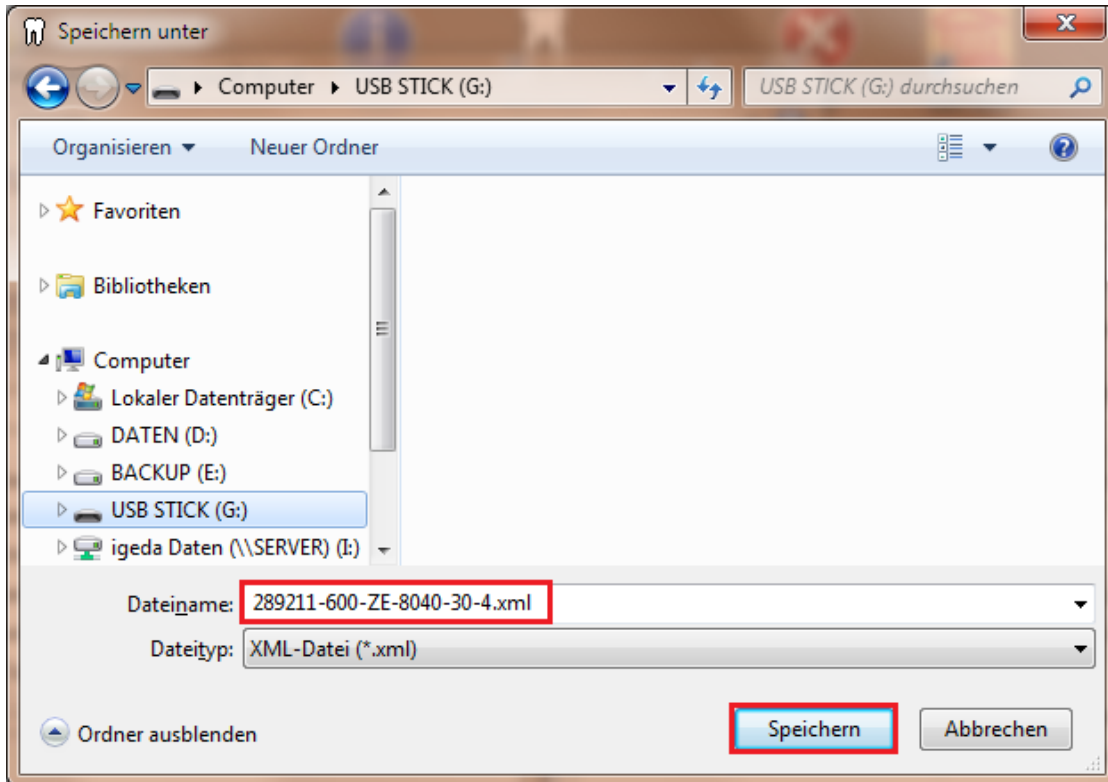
Speichern unter

Computer ▸ USB STICK (G:)

USB STICK (G:) durchsuchen

Organisieren ▾ Neuer Ordner

Favoriten

Bibliotheken

Computer

Lokaler Datenträger (C:)

DATEN (D:)

BACKUP (E:)

USB STICK (G:)

igeda Daten (\\SERVER) (I:)

Dateiname: 289211-600-ZE-8040-30-4.xml

Dateityp: XML-Datei (*.xml)

Ordner ausblenden

Speichern

Abbrechen